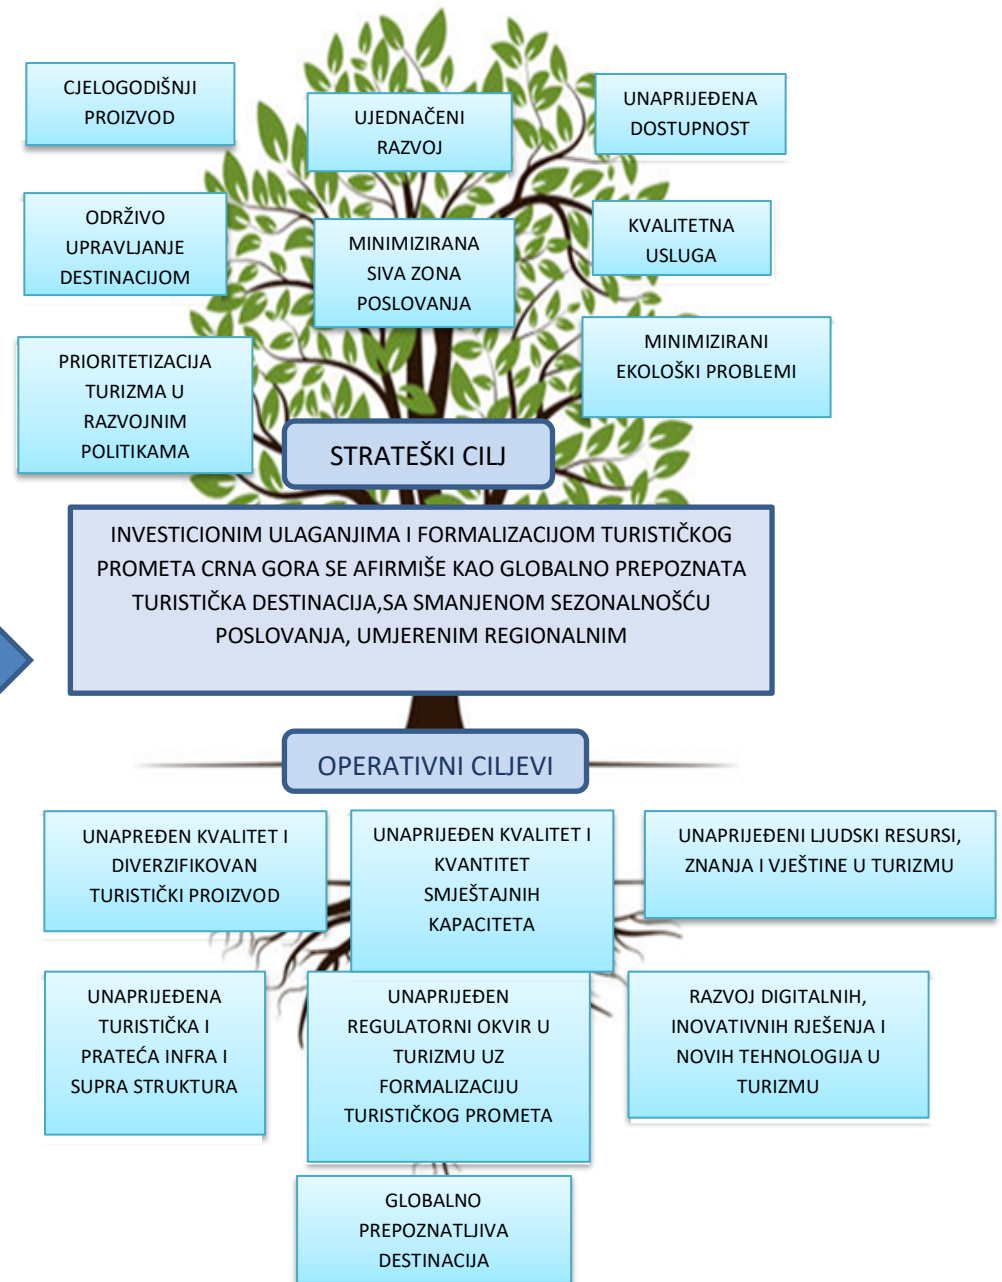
CJELOGODIŠNJI PROIZVOD

UJEDNAČENI RAZVOJ

UNAPRIJEĐENA DOSTUPNOST

ODRŽIVO UPRAVLJANJE DESTINACIJOM

MINIMIZIRANA SIVA ZONA POSLOVANJA

KVALITETNA USLUGA

PRIORITETIZACIJA TURIZMA U RAZVOJNIM POLITIKAMA

MINIMIZIRANI EKOLOŠKI PROBLEMI

STRATEŠKI CILJ

INVESTICIONIM ULAGANJIMA I FORMALIZACIJOM TURISTIČKOG PROMETA CRNA GORA SE AFIRMIŠE KAO GLOBALNO PREPOZNATA TURISTIČKA DESTINACIJA,SA SMANJENOM SEZONALNOŠĆU POSLOVANJA, UMJERENIM REGIONALNIM

OPERATIVNI CILJEVI

UNAPREĐEN KVALITET I DIVERZIFIKOVAN TURISTIČKI PROIZVOD

UNAPRIJEĐEN KVALITET I KVANTITET SMJEŠTAJNIH KAPACITETA

UNAPRIJEĐENI LJUDSKI RESURSI, ZNANJA I VJEŠTINE U TURIZMU

UNAPRIJEĐENA TURISTIČKA I PRATEĆA INFRA I SUPRA STRUKTURA

UNAPRIJEĐEN REGULATORNI OKVIR U TURIZMU UZ FORMALIZACIJU TURISTIČKOG PROMETA

RAZVOJ DIGITALNIH, INOVATIVNIH RJEŠENJA I NOVIH TEHNOLOGIJA U TURIZMU

GLOBALNO PREPOZNATLJIVA DESTINACIJA